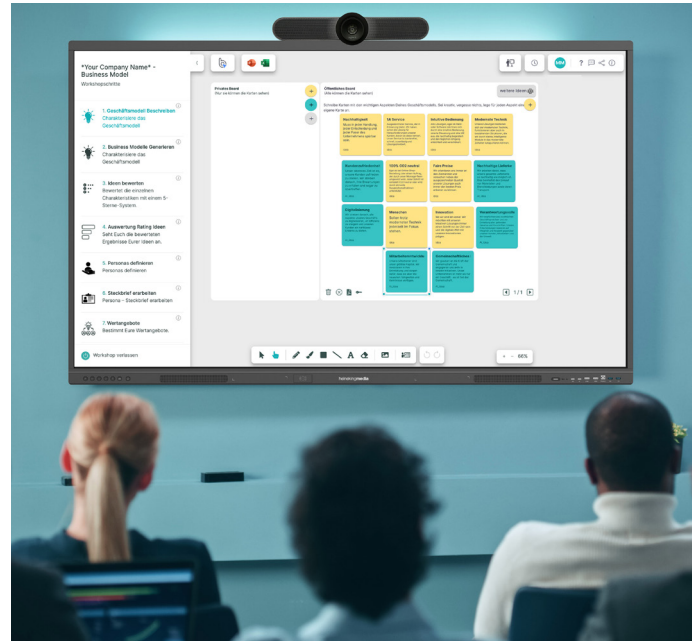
*Your Company Name* - Business Model
Workshopschritte

1. Geschäftsmodell Beschreiben
Charakterisiere das Geschäftsmodell

2. Business Modelle Generieren
Charakterisiere das Geschäftsmodell

3. Ideen bewerten
Bewertet die einzelnen Charakteristiken mit einem 5-Sterne-System.

4. Auswertung Rating Ideen
Seht Euch die bewerteten Ergebnisse Eurer Ideen an.

5. Personas definieren
Personas definieren

6. Steckbrief erarbeiten
Persona - Steckbrief erarbeiten

7. Wertangebote
Bestimmt Eure Wertangebote.

Workshop verlassen

Privates Board
(Nur sichtbar die Karten sehen)

Öffentliches Board
(Alle können die Karten sehen)

Schreibt Karten mit den wichtigsten Aspekten Eures Geschäftsmodells. Bei Inhalten, vergesst nicht, liege für jeden Aspekt eine eigene Karte an.

Nachhaltigkeit
5G Service
Intuitive Bedienung
Modernste Technik
Benutzerfreundlichkeit
100% CO2 neutral
Faire Preise
Nachhaltige Lieferkette
Digitalisierung
Menschen
Datenschutz
Mitarbeiterzufriedenheit
Kundenzufriedenheit

1 / 1

- + 96%

hanseaticmedia